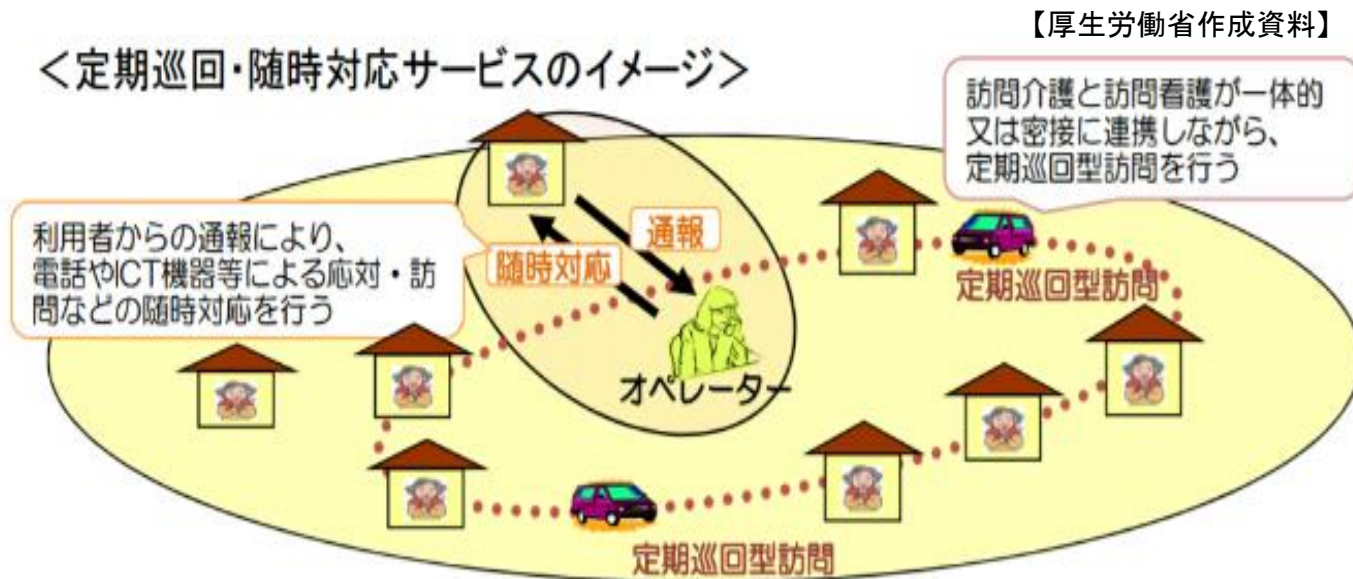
【厚生労働省作成資料】

<定期巡回・随時対応サービスのイメージ>

訪問介護と訪問看護が一体的又は密接に連携しながら、定期巡回型訪問を行う

利用者からの通報により、電話やICT機器等による応対・訪問などの随時対応を行う

通報

随時対応

オペレーター

定期巡回型訪問

定期巡回型訪問